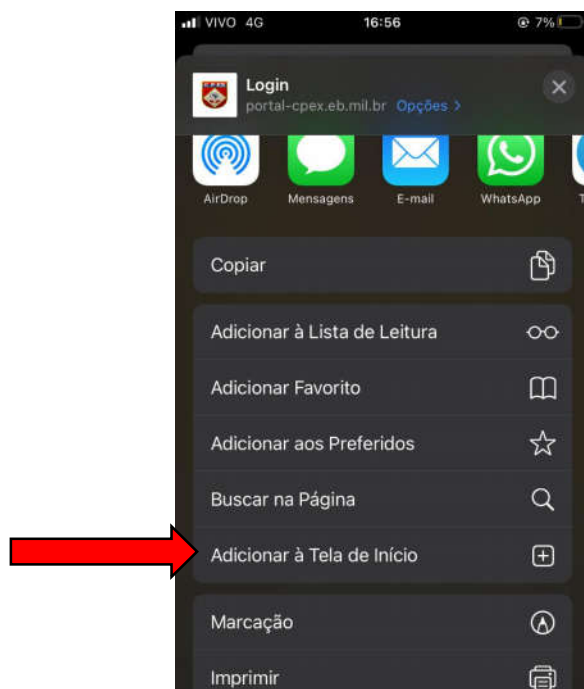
VIVO 4G 16:56 7%

Login
portal-cpex.eb.mil.br Opções >

AirDrop Mensagens E-mail WhatsApp

Copiar

Adicionar à Lista de Leitura

Adicionar Favorito

Adicionar aos Preferidos

Buscar na Página

Adicionar à Tela de Início

Marcação

Imprimir